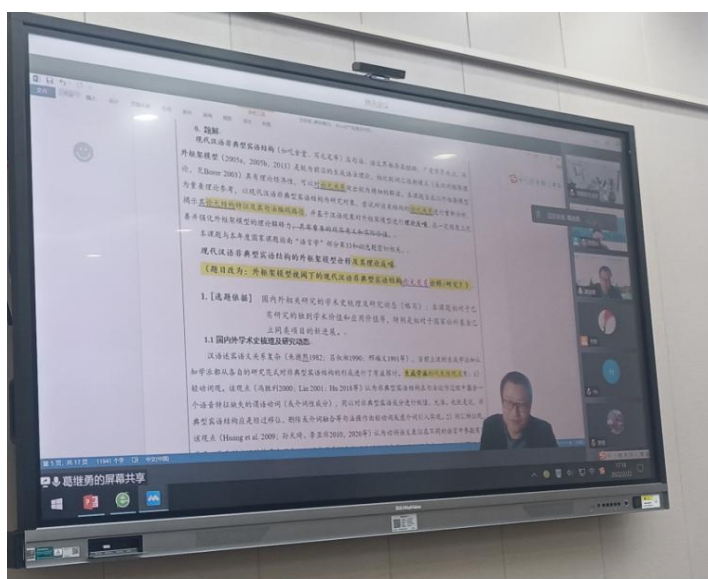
6. 题解

现代汉语非典型实语结构（如"吃食堂、写毛笔等"）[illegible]外框架模型（2005a, 2005b, 2011）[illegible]

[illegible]

本课题与主申报国家课题指南"语言学"部分第13和14选题方向相关。

现代汉语非典型实语结构的外框架模型分析及发展研究

（题目改为：外框架模型视阈下的现代汉语非典型实语结构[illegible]）

1.［选题依据］ 国内外相关研究的学术史梳理及研究动态（略写）；本课题相对于已有研究的独到的学术价值和应用价值等，特别是相对于国家社科基金已立同类项目的新进展。

1.1 国内外学术史梳理及研究动态：

汉语述宾语义关系复杂（朱德熙1982；孟琮等1999；邢福义1991等），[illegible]

第1页，共17页 11841个字 中文(中国)

葛继勇的屏幕共享